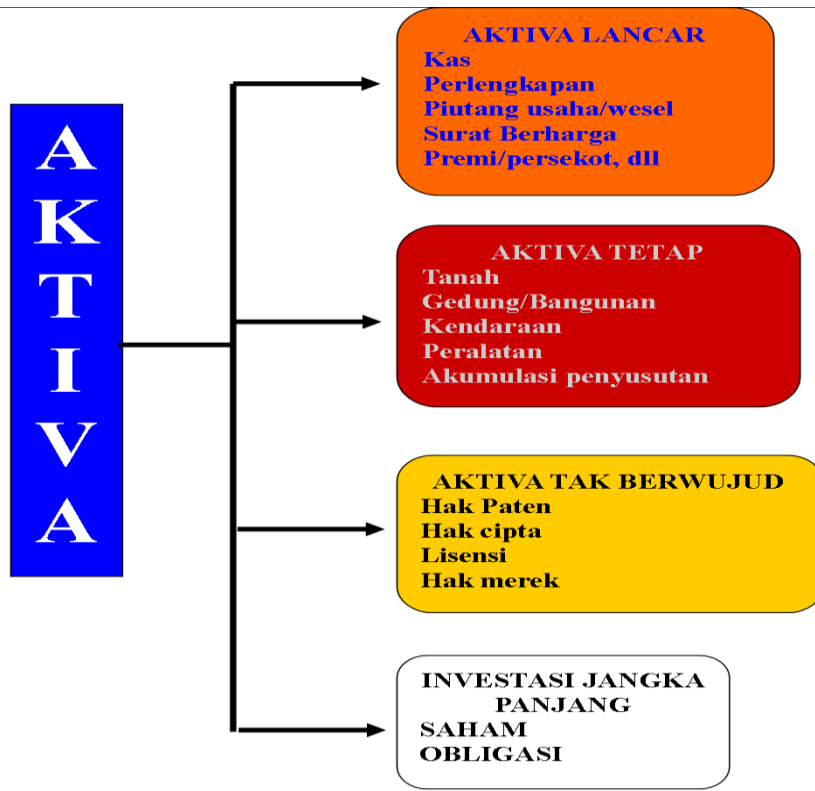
AKTIVA

AKTIVA LANCAR
Kas
Perlengkapan
Piutang usaha/wesel
Surat Berharga
Premi/persekot, dll

AKTIVA TETAP
Tanah
Gedung/Bangunan
Kendaraan
Peralatan
Akumulasi penyusutan

AKTIVA TAK BERWUJUD
Hak Paten
Hak cipta
Lisensi
Hak merek

INVESTASI JANGKA PANJANG
SAHAM
OBLIGASI